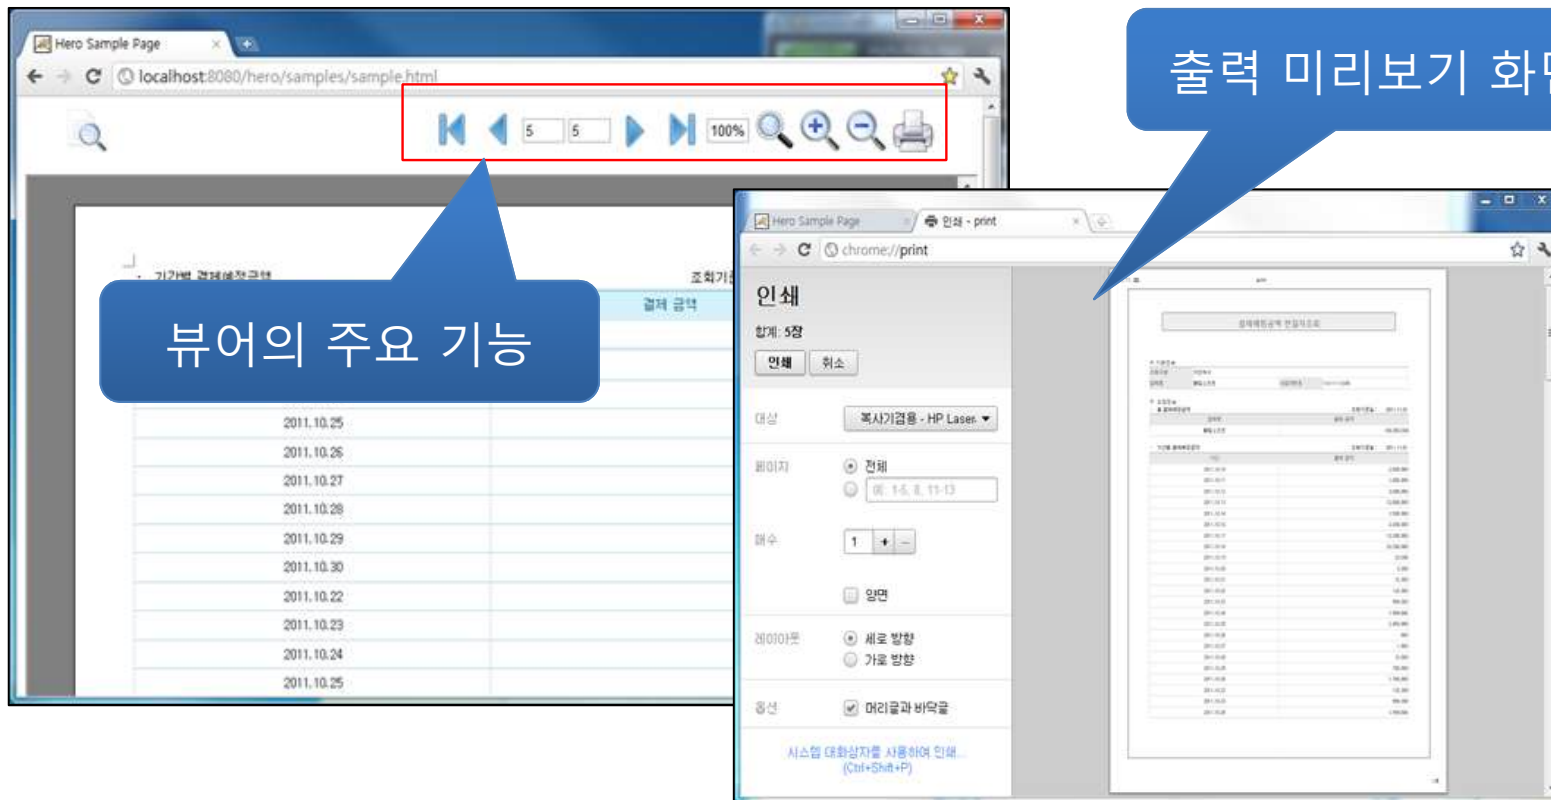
Hero Sample Page

localhost:8080/hero/samples/sample.html

5 5 100%

기간별 결제예정금액

조회기준

결제 금액

뷰어의 주요 기능

2011.10.25
2011.10.26
2011.10.27
2011.10.28
2011.10.29
2011.10.30
2011.10.22
2011.10.23
2011.10.24
2011.10.25

출력 미리보기 화면

Hero Sample Page

인쇄 - print

chrome://print

인쇄

합계: 5장

인쇄 취소

대상 복사기겸용 - HP Laser

페이지 전체

예: 1-5, 8, 11-13

매수 1 + –

양면

레이아웃 세로 방향

가로 방향

옵션 머리글과 바닥글

시스템 대화상자를 사용하여 인쇄... (Ctrl+Shift+P)

결제예정금액 현황조회

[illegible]